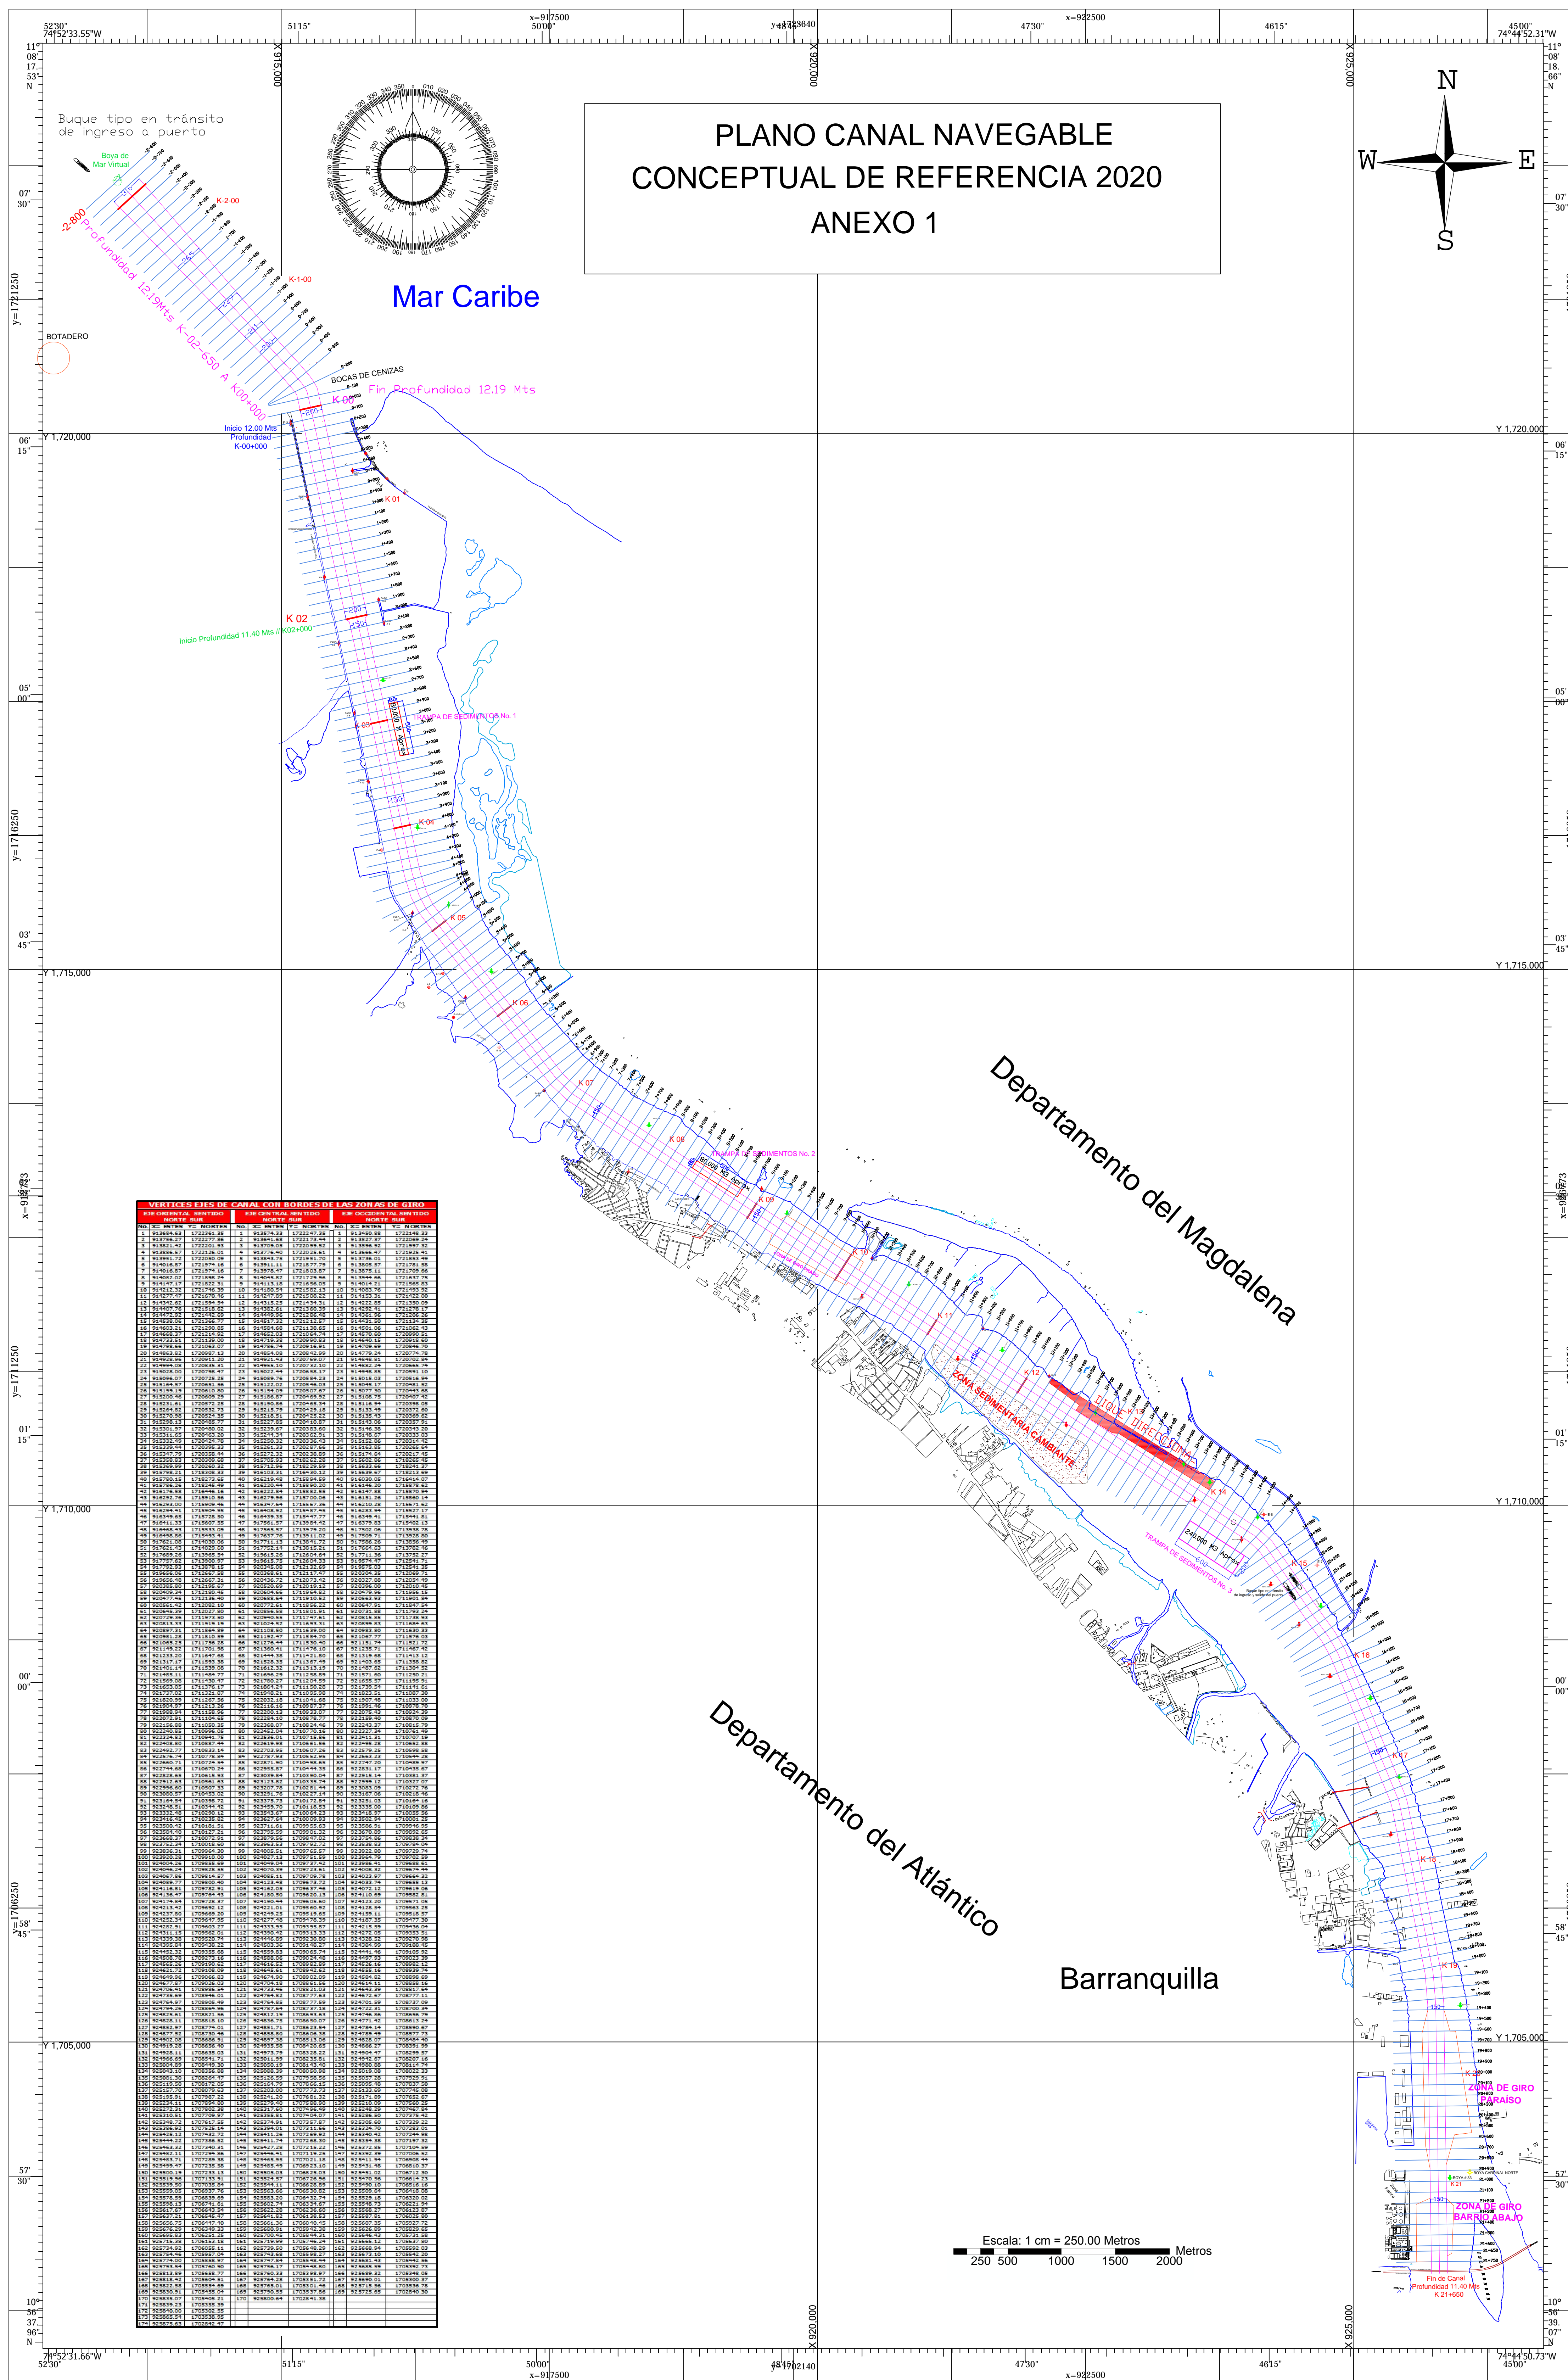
52'30"
74°52'33.55"W
51'15"
x=917500
50'00"
y=1723640
48'45"
47'30"
x=922500
46'15"
45'00"
74°44'52.31"W

11°
08'
17.
53"
N

11°
08'
18.
66"
N

X 915,000
X 920,000
X 925,000

PLANO CANAL NAVEGABLE
CONCEPTUAL DE REFERENCIA 2020
ANEXO 1

N
W
E
S

Buque tipo en tránsito de ingreso a puerto

Boya de Mar Virtual

K-2-00
-2+800
Profundidad 12.19Mts K-02+650 A K00+000
K-1-00

Mar Caribe

07'
30"

y=1721250

BOTADERO

BOCAS DE CENIZAS
Fin Profundidad 12.19 Mts
K 00
Inicio 12.00 Mts Profundidad K-00+000

Y 1,720,000
06'
15"

K 01
K 02
Inicio Profundidad 11.40 Mts // K02+000

05'
00"

K 03
TRAMPA DE SEDIMENTOS No. 1
K 04

y=1716250

K 05
03'
45"

Y 1,715,000
K 06
K 07
K 08
TRAMPA DE SEDIMENTOS No. 2
K 09
K 10
K 11
K 12
K 13
K 14
ZONA SEDIMENTARIA CAMBIANTE
DIQUE DIRECCIONAL
TRAMPA DE SEDIMENTOS No. 3
K 15
K 16
K 17
K 18
K 19
K 20
K 21

Departamento del Magdalena

Departamento del Atlántico

Barranquilla

x=919873

y=1711250

01'
15"

Y 1,710,000

00'
00"

58'
45"

y=1706250

Y 1,705,000

57'
30"

VERTICES EJES DE CANAL CON BORDES DE LAS ZONAS DE GIRO

| EJE ORIENTAL SENTIDO NORTE SUR | | | EJE CENTRAL SENTIDO NORTE SUR | | | EJE OCCIDENTAL SENTIDO NORTE SUR | | |
|---|---|---|---|---|---|---|---|---|
| No. | X= ESTES | Y= NORTES | No. | X= ESTES | Y= NORTES | No. | X= ESTES | Y= NORTES |
| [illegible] | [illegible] | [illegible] | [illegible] | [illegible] | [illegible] | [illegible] | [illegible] | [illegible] |

ZONA DE GIRO PARAÍSO
ZONA DE GIRO BARRIO ABAJO
Fin de Canal Profundidad 11.40 Mts K 21+650

Escala: 1 cm = 250.00 Metros
250 500 1000 1500 2000 Metros

10°
56'
37.
96"
N

10°
56'
39.
07"
N

74°52'31.66"W
52'30"
51'15"
50'00"
x=917500
48'45"
y=1702140
47'30"
x=922500
46'15"
74°44'50.73"W
45'00"